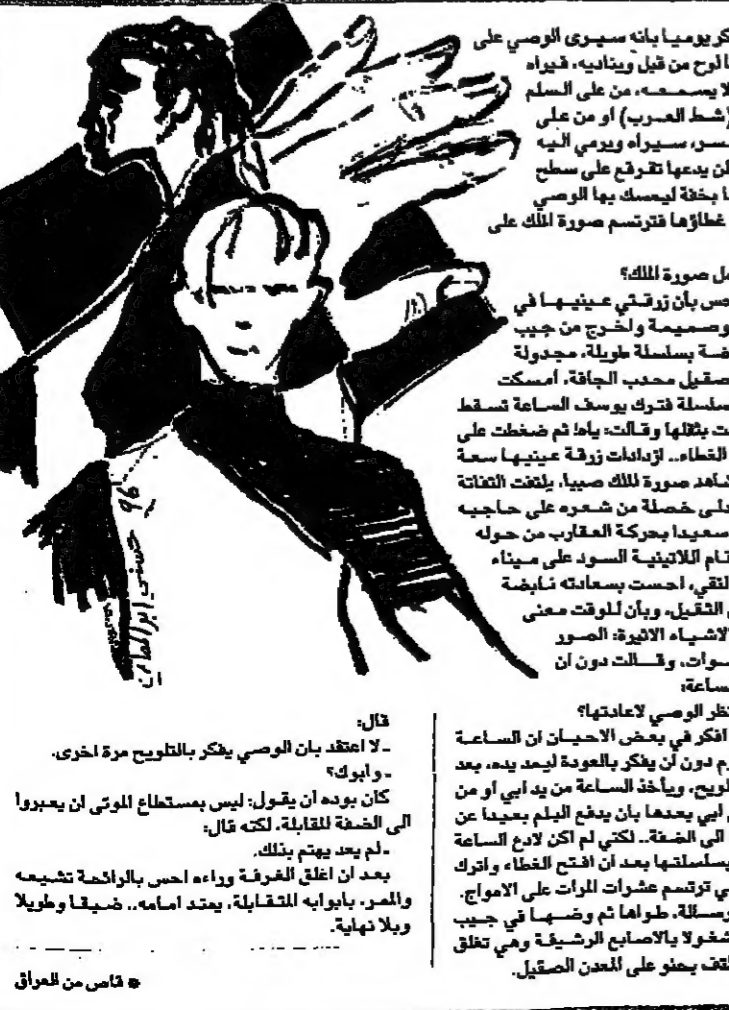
كر يوميا بانه سيرى الوصي على ا لوح من قبل ويناديه، فيراه لا يسمعه، من على السلم (شط العرب) او من على سر، سيراه ويرمي اليه لن يدعها تقرقع على سطح ا بخفة ليمسك بها الوصي غطاؤها فترتسم صورة الملك على

مل صورة الملك؟
حس بأن زرقتي عينيها في وصميمة واخرج من جيب ضة بسلسلة طويلة، مجدولة صقيل محدب الجافة. امسكت سلسلة فترك يوسف الساعة تسقط حت بثقلها وقالت: ياه! ثم ضغطت على الغطاء.. ازدادت زرقة عينيها سعة شاهد صورة الملك صبيا، يلتفت الثفاتة على خصلة من شعره على حاجبه سعيدا بحركة العقارب من حوله تام اللاتينية السود على ميناء لنقي، احست بسعادته نابضة ي الثقيل، وبأن للوقت معنى لاشياء الاثيرة: الصور سوات، وقالت دون ان ساعة:

نظر الوصي لاعادتها؟
افكر في بعض الاحيان ان الساعة رم دون أن يفكر بالعودة ليمد يده، بعد لويح، ويأخذ الساعة من يد ابي او من ابي يعدها بان يدفع البلم بعيدا عن الى الضفة. لكني لم اكن لادع الساعة بسلسلتها بعد ان افتح الغطاء واترك ي ترتسم عشرات المرات على الامواج. رسالة، طواها ثم وضعها في جيب شغولا بالاصابع الرشيقة وهي تغلق لغف يحنو على المعدن الصقيل.

قال:
- لا اعتقد بان الوصي يفكر بالتلويح مرة اخرى.
- وابوك؟
كان بوده ان يقول: ليس بمستطاع الموتى ان يعبروا الى الضفة المقابلة. لكنه قال:
- لم يعد يهتم بذلك.
بعد ان اغلق الغرفة ووراءه احس بالرائحة تشيعه والممر، بابوابه المتقابلة، يمتد امامه.. ضيقا وطويلا وبلا نهاية.

* قاص من العراق

حسني ابو المعالي 96